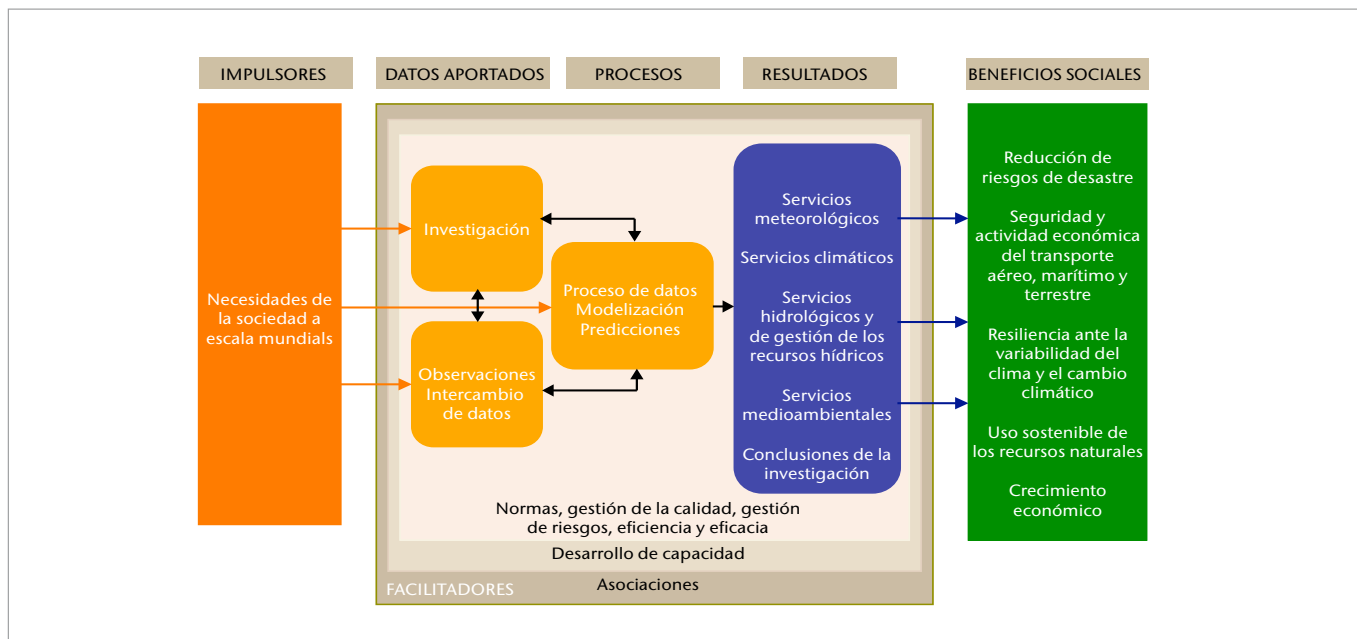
IMPULSORES

DATOS APORTADOS

PROCESOS

RESULTADOS

BENEFICIOS SOCIALES

Necesidades de la sociedad a escala mundials

Investigación

Observaciones Intercambio de datos

Proceso de datos Modelización Predicciones

Servicios meteorológicos

Servicios climáticos

Servicios hidrológicos y de gestión de los recursos hídricos

Servicios medioambientales

Conclusiones de la investigación

Normas, gestión de la calidad, gestión de riesgos, eficiencia y eficacia

Desarrollo de capacidad

FACILITADORES

Asociaciones

Reducción de riesgos de desastre

Seguridad y actividad económica del transporte aéreo, marítimo y terrestre

Resiliencia ante la variabilidad del clima y el cambio climático

Uso sostenible de los recursos naturales

Crecimiento económico